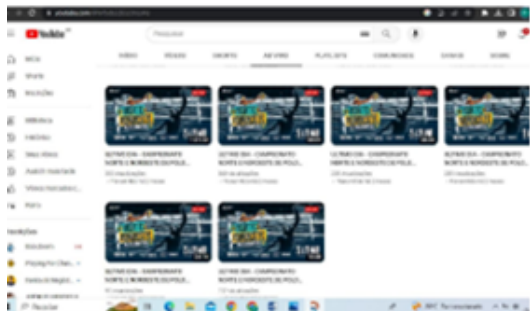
YouTube
Pesquisar
Início
Shorts
Inscrições
Biblioteca
Histórico
Seus vídeos
Assistir mais tarde
Vídeos marcados c...
Mais
Inscrições
INÍCIO
VÍDEOS
SHORTS
AO VIVO
PLAYLISTS
COMUNIDADE
CANAIS
SOBRE
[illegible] - CAMPEONATO NORTE E NORDESTE DE POLO...
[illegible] - CAMPEONATO NORTE E NORDESTE DE POLO...
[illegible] - CAMPEONATO NORTE E NORDESTE DE POLO...
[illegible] - CAMPEONATO NORTE E NORDESTE DE POLO...
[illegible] - CAMPEONATO NORTE E NORDESTE DE POLO...
Pesquisar